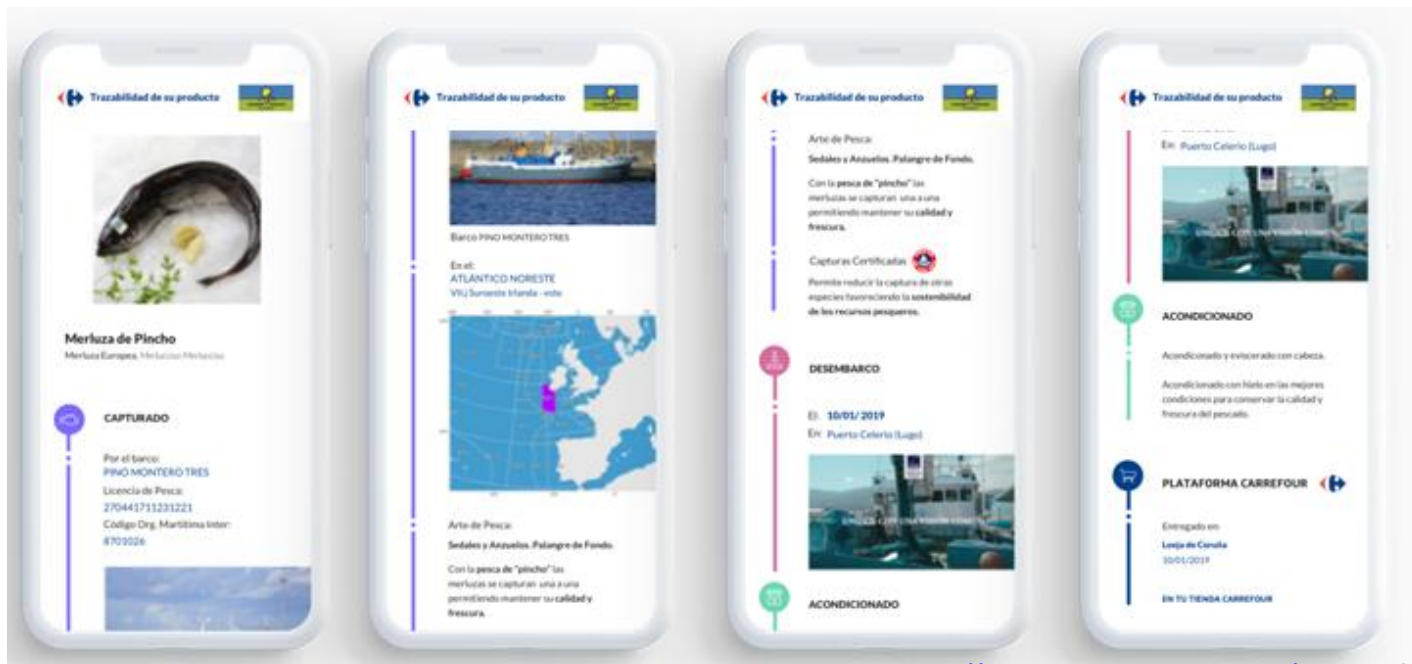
Trazabilidad de su producto

Merluza de Pincho
Merluza Europea. Merluccius Merluccius

CAPTURADO

Por el barco:
PINO MONTERO TRES
Licencia de Pesca:
270441711231221
Código Org. Marítima Inter:
8701026

Trazabilidad de su producto

Barco PINO MONTERO TRES

En el:
ATLÁNTICO NORESTE
VIIJ Suroeste Irlanda - este

Arte de Pesca:
Sedales y Anzuelos. Palangre de Fondo.

Con la pesca de "pincho" las merluzas se capturan una a una permitiendo mantener su calidad y frescura.

Trazabilidad de su producto

Arte de Pesca:
Sedales y Anzuelos. Palangre de Fondo.

Con la pesca de "pincho" las merluzas se capturan una a una permitiendo mantener su calidad y frescura.

Capturas Certificadas
Permite reducir la captura de otras especies favoreciendo la sostenibilidad de los recursos pesqueros.

DESEMBARCO

El: 10/01/2019
En: Puerto Celerio (Lugo)

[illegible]

ACONDICIONADO

Trazabilidad de su producto

En: Puerto Celerio (Lugo)

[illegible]

ACONDICIONADO

Acondicionado y eviscerado con cabeza.

Acondicionado con hielo en las mejores condiciones para conservar la calidad y frescura del pescado.

PLATAFORMA CARREFOUR

Entregado en:
Lonja de Coruña
10/01/2019

EN TU TIENDA CARREFOUR